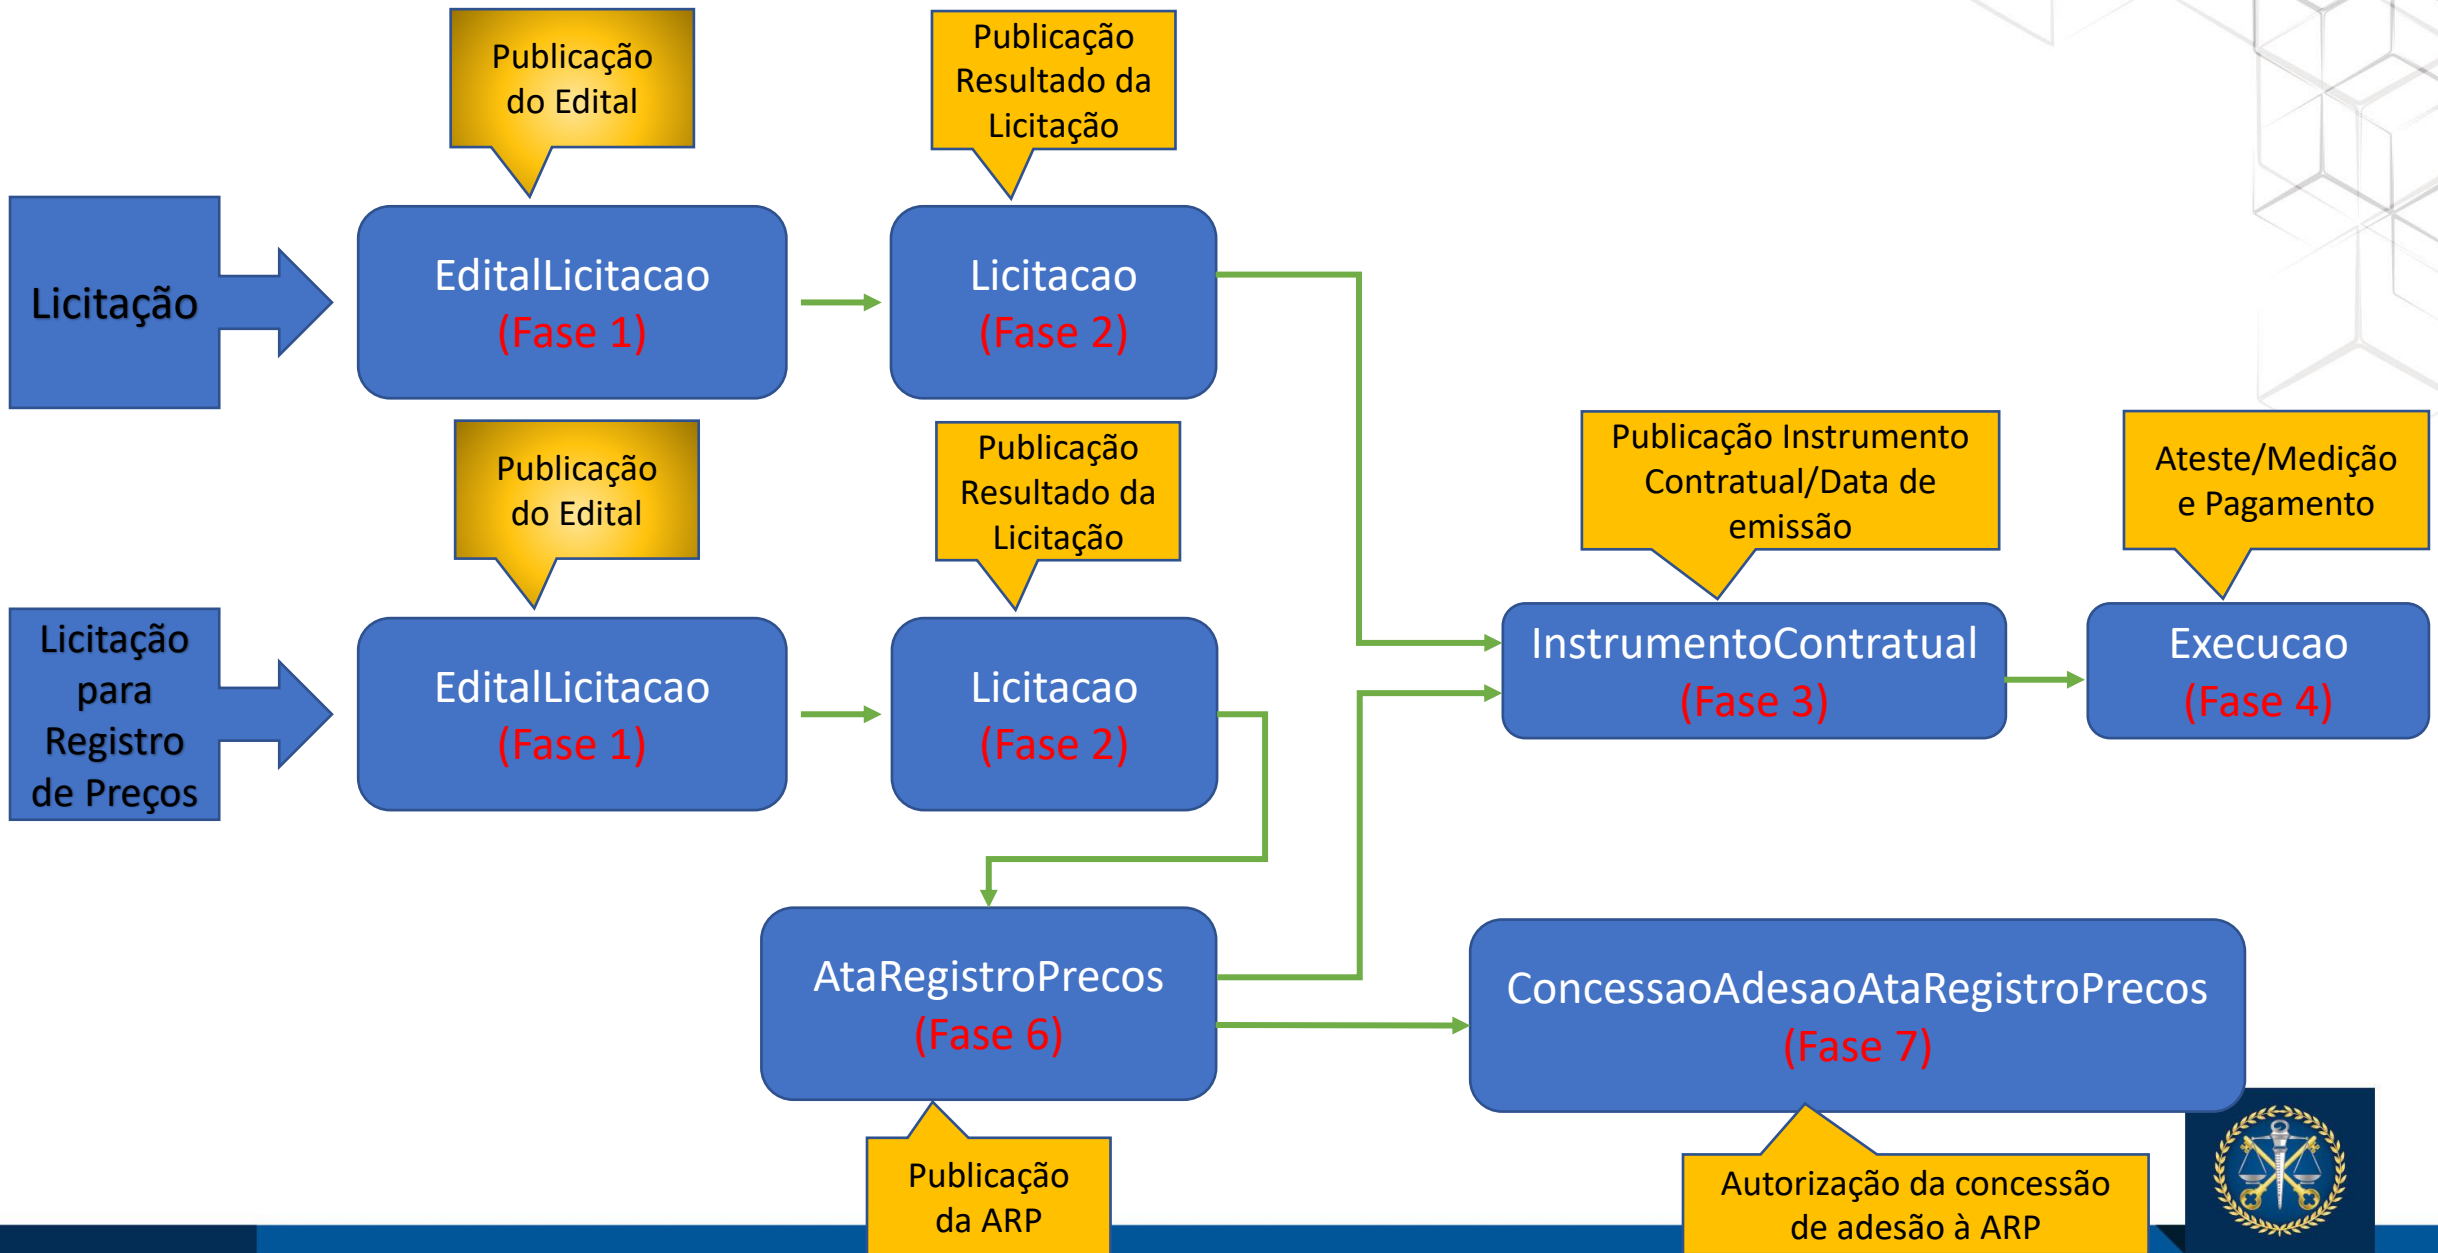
Publicação do Edital

Publicação Resultado da Licitação

Licitação

EditalLicitacao (Fase 1)

Licitacao (Fase 2)

Publicação do Edital

Publicação Resultado da Licitação

Publicação Instrumento Contratual/Data de emissão

Ateste/Medição e Pagamento

Licitação para Registro de Preços

EditalLicitacao (Fase 1)

Licitacao (Fase 2)

InstrumentoContratual (Fase 3)

Execucao (Fase 4)

AtaRegistroPrecos (Fase 6)

ConcessaoAdesaoAtaRegistroPrecos (Fase 7)

Publicação da ARP

Autorização da concessão de adesão à ARP